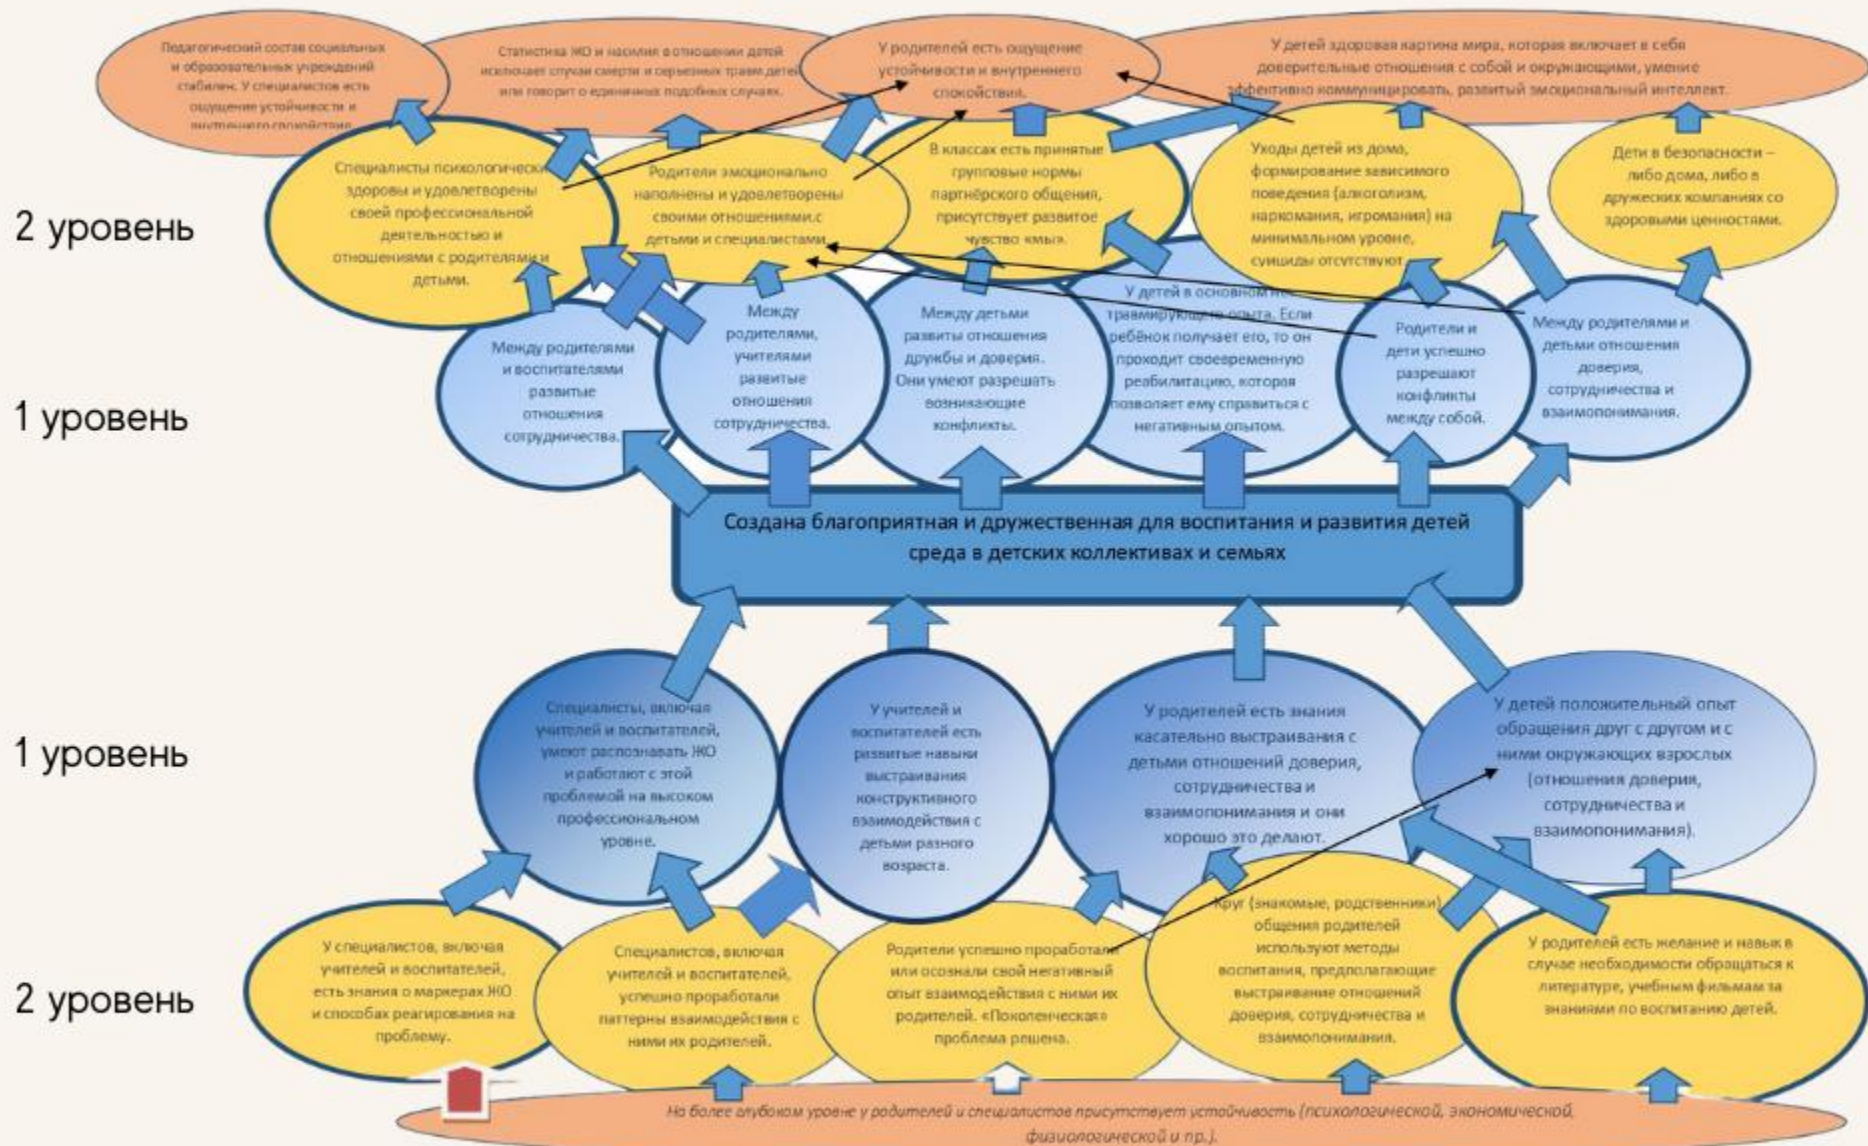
Педагогический состав социальных и образовательных учреждений стабилен. У специалистов есть ощущение устойчивости и внутреннего спокойствия.

Статистика ЖО и насилия в отношении детей исключает случаи смерти и серьезных травм детей или говорит о единичных подобных случаях.

У родителей есть ощущение устойчивости и внутреннего спокойствия.

У детей здоровая картина мира, которая включает в себя доверительные отношения с собой и окружающими, умение эффективно коммуницировать, развитый эмоциональный интеллект.

2 уровень

Специалисты психологически здоровы и удовлетворены своей профессиональной деятельностью и отношениями с родителями и детьми.

Родители эмоционально наполнены и удовлетворены своими отношениями с детьми и специалистами.

В классах есть принятые групповые нормы партнёрского общения, присутствует развитое чувство «мы».

Уходы детей из дома, формирование зависимого поведения (алкоголизм, наркомания, игромания) на минимальном уровне, суициды отсутствуют.

Дети в безопасности – либо дома, либо в дружеских компаниях со здоровыми ценностями.

1 уровень

Между родителями и воспитателями развитые отношения сотрудничества.

Между родителями, учителями развитые отношения сотрудничества.

Между детьми развиты отношения дружбы и доверия. Они умеют разрешать возникающие конфликты.

У детей в основном нет травмирующего опыта. Если ребёнок получает его, то он проходит своевременную реабилитацию, которая позволяет ему справиться с негативным опытом.

Родители и дети успешно разрешают конфликты между собой.

Между родителями и детьми отношения доверия, сотрудничества и взаимопонимания.

Создана благоприятная и дружественная для воспитания и развития детей среда в детских коллективах и семьях

1 уровень

Специалисты, включая учителей и воспитателей, умеют распознавать ЖО и работают с этой проблемой на высоком профессиональном уровне.

У учителей и воспитателей есть развитые навыки выстраивания конструктивного взаимодействия с детьми разного возраста.

У родителей есть знания касательно выстраивания с детьми отношений доверия, сотрудничества и взаимопонимания и они хорошо это делают.

У детей положительный опыт обращения друг с другом и с ними окружающих взрослых (отношения доверия, сотрудничества и взаимопонимания).

2 уровень

У специалистов, включая учителей и воспитателей, есть знания о маркерах ЖО и способах реагирования на проблему.

Специалистов, включая учителей и воспитателей, успешно проработали паттерны взаимодействия с ними их родителей.

Родители успешно проработали или осознали свой негативный опыт взаимодействия с ними их родителей. «Поколенческая» проблема решена.

Круг (знакомые, родственники) общения родителей используют методы воспитания, предполагающие выстраивание отношений доверия, сотрудничества и взаимопонимания.

У родителей есть желание и навык в случае необходимости обращаться к литературе, учебным фильмам за знаниями по воспитанию детей.

На более глубоком уровне у родителей и специалистов присутствует устойчивость (психологической, экономической, физиологической и пр.).